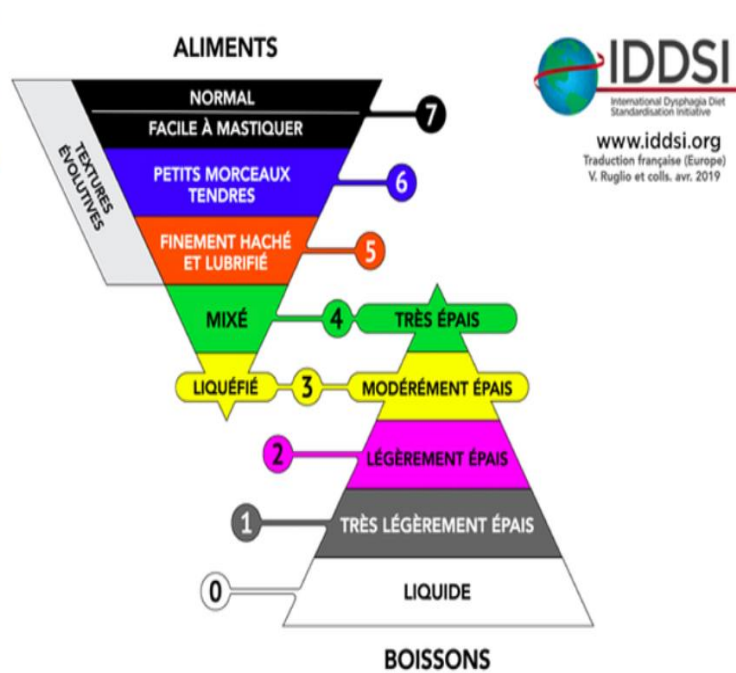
ALIMENTS

IDDSI
International Dysphagia Diet Standardisation Initiative
www.iddsi.org
Traduction française (Europe)
V. Ruglio et colls. avr. 2019

TEXTURES ÉVOLUTIVES

NORMAL
FACILE À MASTIQUER
7
PETITS MORCEAUX TENDRES
6
FINEMENT HACHÉ ET LUBRIFIÉ
5
MIXÉ
4
TRÈS ÉPAIS
LIQUÉFIÉ
3
MODÉRÉMENT ÉPAIS
2
LÉGÈREMENT ÉPAIS
1
TRÈS LÉGÈREMENT ÉPAIS
0
LIQUIDE

BOISSONS